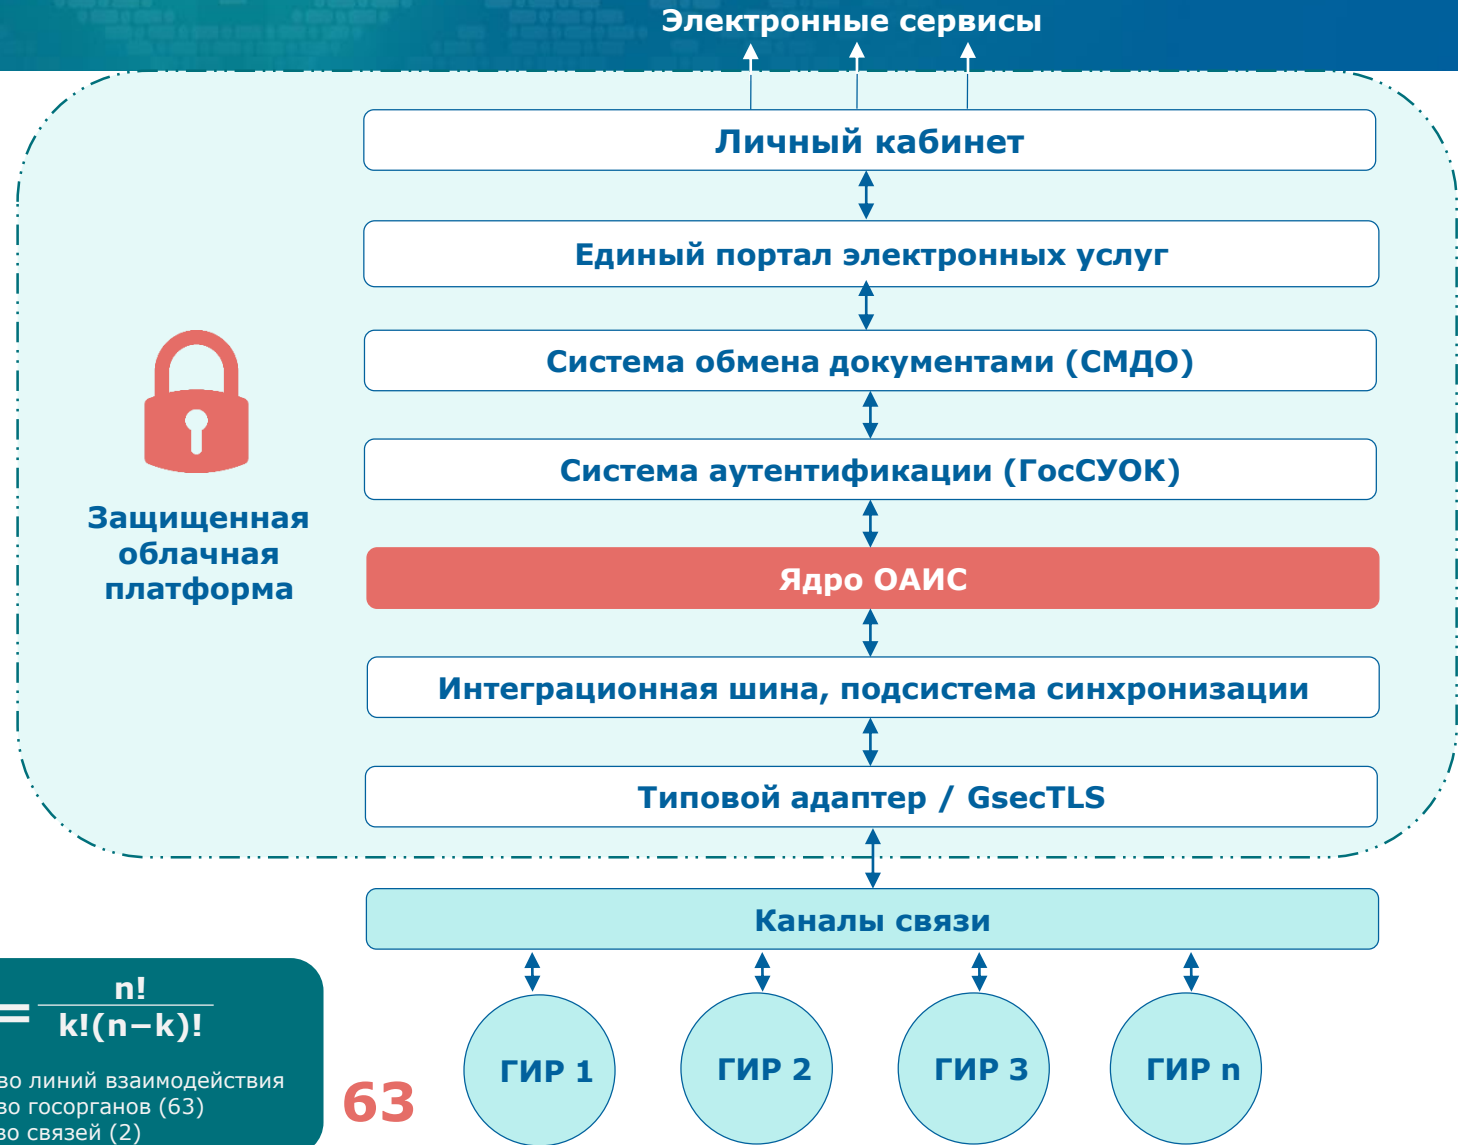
Электронные сервисы

Личный кабинет

Единый портал электронных услуг

Система обмена документами (СМДО)

Система аутентификации (ГосСУОК)

Ядро ОАИС

Интеграционная шина, подсистема синхронизации

Типовой адаптер / GsecTLS

Защищенная облачная платформа

Каналы связи

$= \frac{n!}{k!(n-k)!}$

во линий взаимодействия
во госорганов (63)
во связей (2)

63

ГИР 1

ГИР 2

ГИР 3

ГИР n